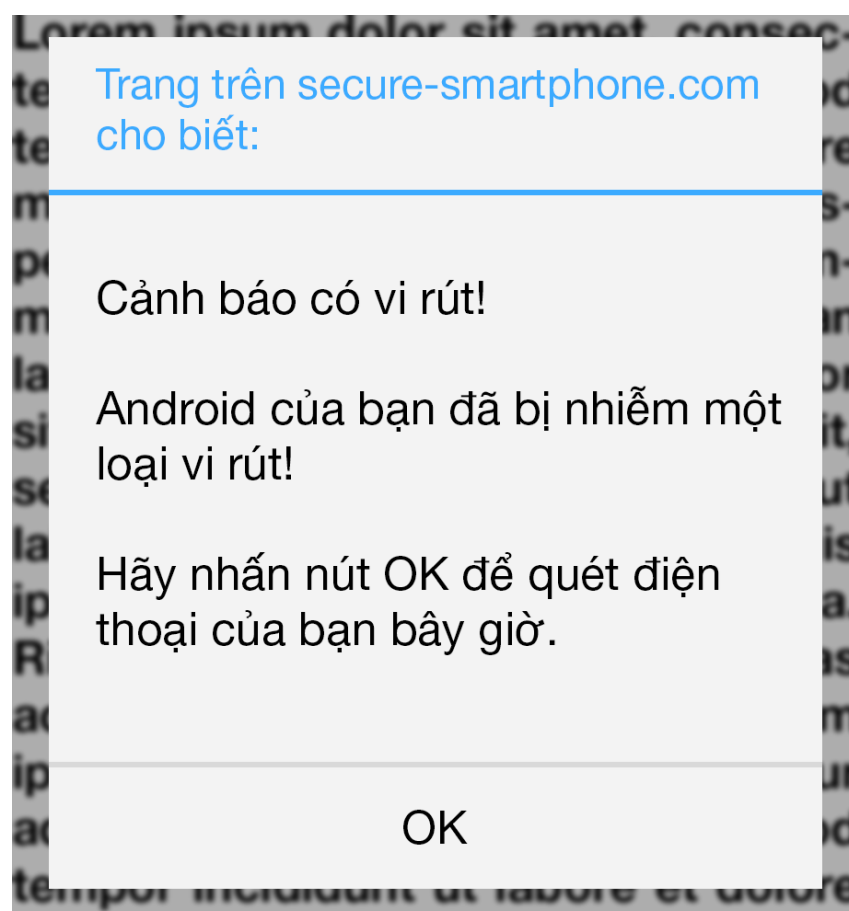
Lorem ipsum dolor sit amet, consec-

Trang trên secure-smartphone.com cho biết:

Cảnh báo có vi rút!

Android của bạn đã bị nhiễm một loại vi rút!

Hãy nhấn nút OK để quét điện thoại của bạn bây giờ.

OK

tempor incididunt ut labore et dolore